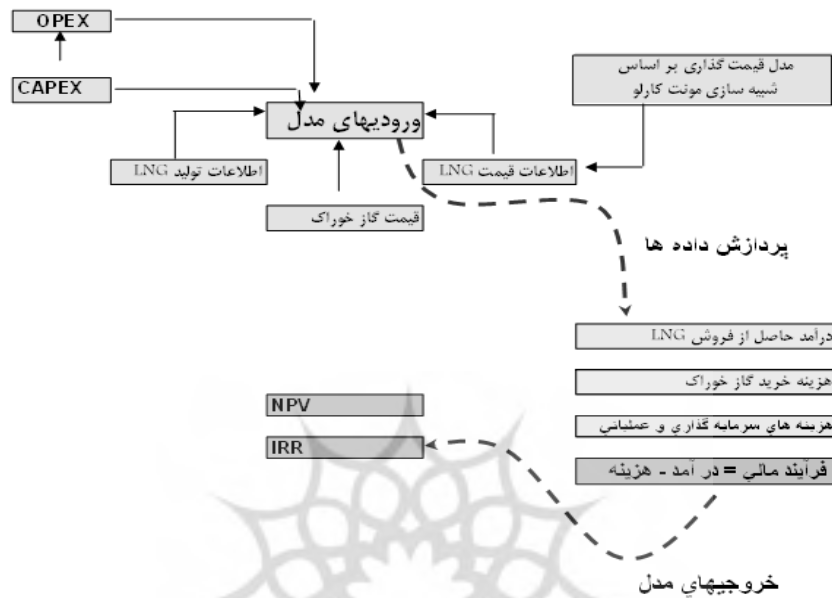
OPEX

CAPEX

مدل قیمت گذاری بر اساس شبیه سازی مونت کارلو

ورودیهای مدل

اطلاعات تولید LNG

اطلاعات قیمت LNG

قیمت گاز خوراک

پردازش داده ها

درآمد حاصل از فروش LNG

هزینه خرید گاز خوراک

NPV

هزینه های سرمایه گذاری و عملیاتی

IRR

فرآیند مالی = در آمد - هزینه

خروجیهای مدل